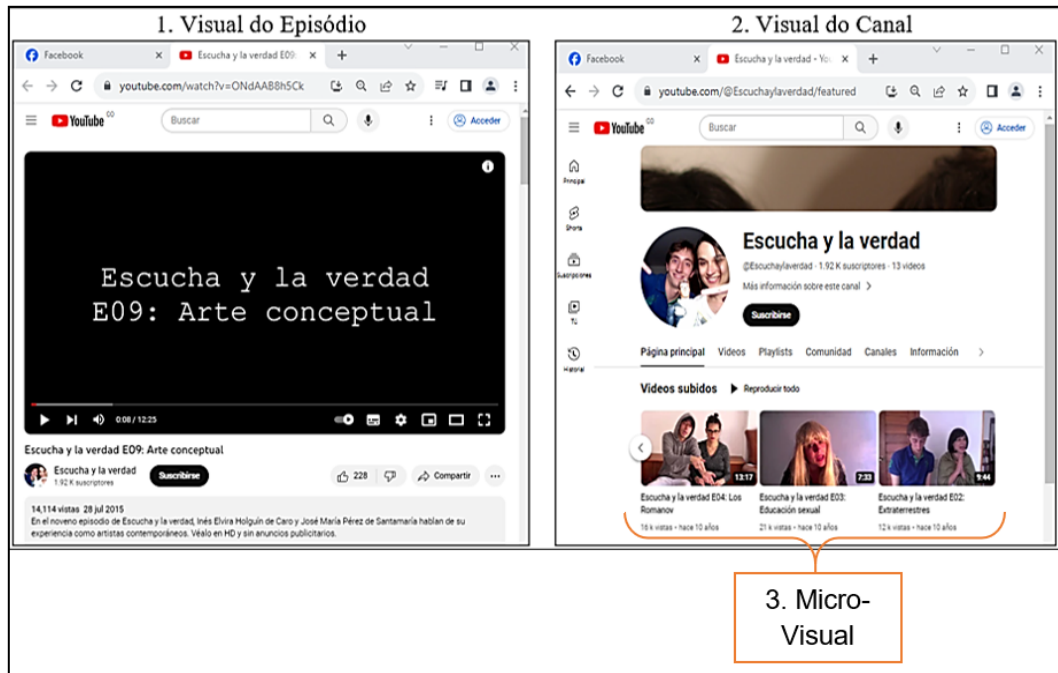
1. Visual do Episódio

Facebook
Escucha y la verdad E09:
youtube.com/watch?v=ONdAAB8h5Ck
YouTube CO
Buscar
Acceder

Escucha y la verdad
E09: Arte conceptual

0:08 / 12:25

Escucha y la verdad E09: Arte conceptual
Escucha y la verdad
1.92 K suscriptores
Suscribirse
228
Compartir

14,114 vistas 28 jul 2015
En el noveno episodio de Escucha y la verdad, Inés Elvira Holguín de Caro y José María Pérez de Santamaría hablan de su experiencia como artistas contemporáneos. Velo en HD y sin anuncios publicitarios.

2. Visual do Canal

Facebook
Escucha y la verdad - You
youtube.com/@Escuchaylaverdad/featured
YouTube CO
Buscar
Acceder
Principal
Shorts
Suscripciones
Tú
Historial

Escucha y la verdad
@Escuchaylaverdad · 1.92 K suscriptores · 13 videos
Más información sobre este canal
Suscribirse

Página principal Videos Playlists Comunidad Canales Información

Videos subidos
Reproducir todo

13:17
Escucha y la verdad E04: Los Romanov
18 k vistas · hace 10 años

7:33
Escucha y la verdad E03: Educación sexual
21 k vistas · hace 10 años

9:44
Escucha y la verdad E02: Extraterrestres
12 k vistas · hace 10 años

3. Micro-Visual